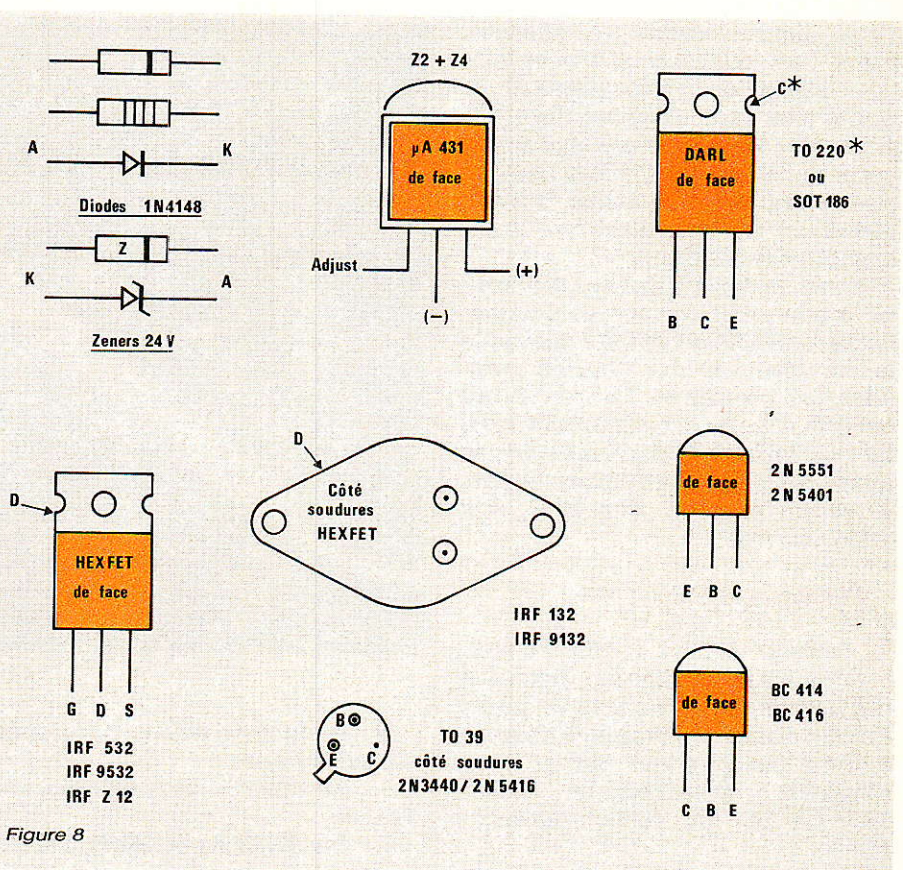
A

K

Diodes 1N4148

Z

K

A

Zeners 24 V

Z2 + Z4

µA 431
de face

Adjust

(+)

(−)

C*

DARL
de face

TO 220 *
ou
SOT 186

B C E

D

HEXFET
de face

G D S

IRF 532
IRF 9532
IRF Z 12

D

Côté
soudures
HEXFET

IRF 132
IRF 9132

B
E C

TO 39
côté soudures
2N3440 / 2N 5416

de face

2 N 5551
2 N 5401

E B C

de face

BC 414
BC 416

C B E

Figure 8